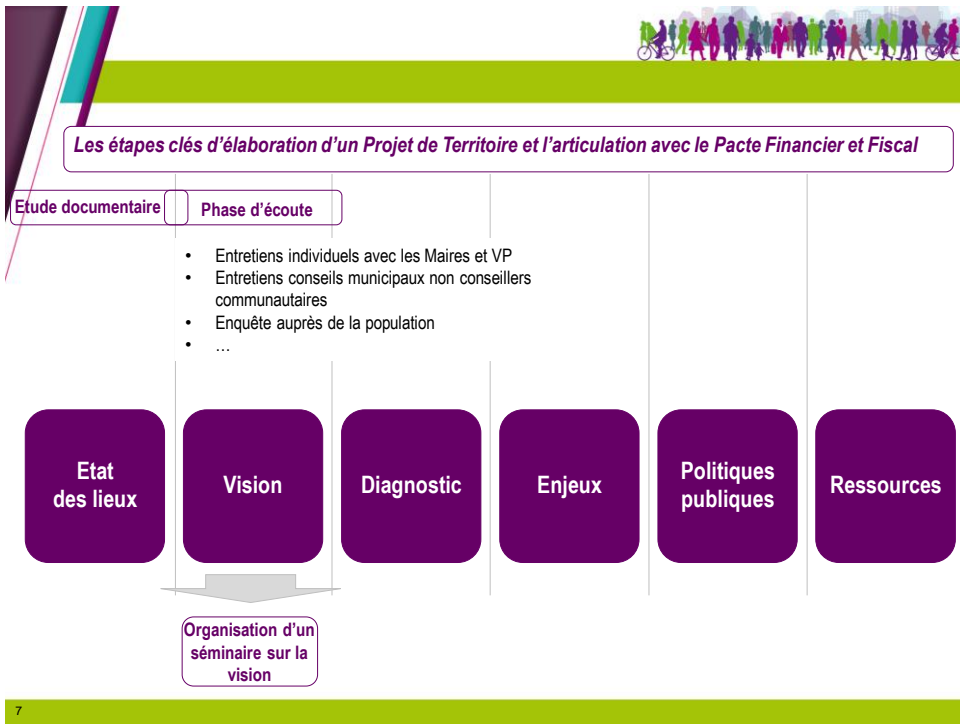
Les étapes clés d'élaboration d'un Projet de Territoire et l'articulation avec le Pacte Financier et Fiscal

Etude documentaire

Phase d'écoute

- Entretiens individuels avec les Maires et VP
- Entretiens conseils municipaux non conseillers communautaires
- Enquête auprès de la population
- …

Etat des lieux

Vision

Diagnostic

Enjeux

Politiques publiques

Ressources

Organisation d'un séminaire sur la vision

7